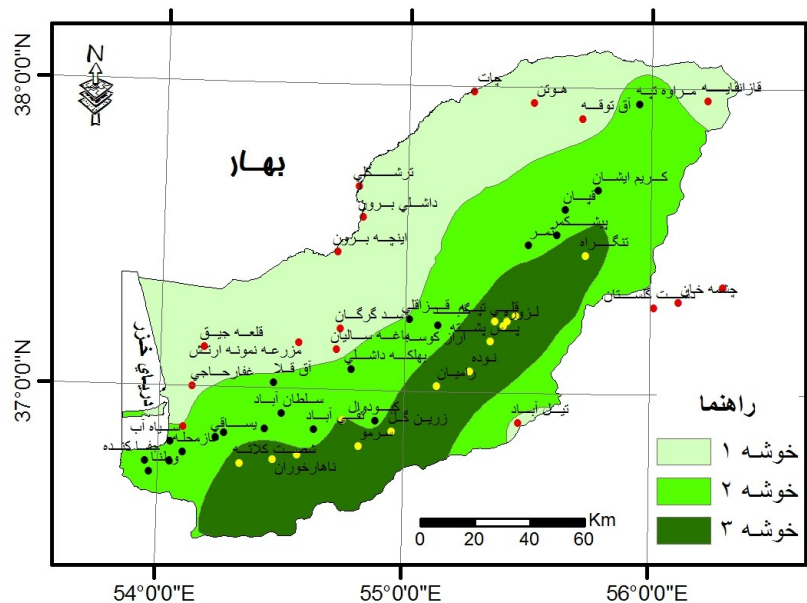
38°0'0"N
37°0'0"N
54°0'0"E
55°0'0"E
56°0'0"E
N
بهار
چات
هوتن
قازانقايه
مراوه تپه
آق توقه
ترشكلي
داشلي برون
اينچه برون
كريم ايشان
قپان
پيشكمر
تمر
تنگراه
چشمه خان
بيت گستان
قلعه جيق
مزرعه نمونه ارتش
غفارحاجي
آق قلا
سيد گرگان
قزاقلي
لزوره
تيلك
ارازكوسه
باغه سالیان
بهلكه داشلي
نوده
راميان
تيل آباد
سلطان آباد
بسافي
گنبد
آباد
زرين گل
قازمحله
بنياب
جعفرآباد
وطنا
شصت كلاته
ناهارخوران
درياي خزر
راهنما
خوشه ۱
خوشه ۲
خوشه ۳
Km
0 10 20 40 60